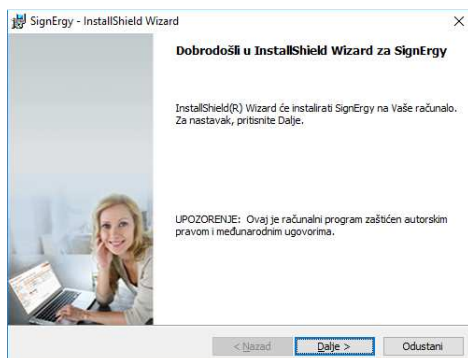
SignErgy - InstallShield Wizard

×

Dobrodošli u InstallShield Wizard za SignErgy

InstallShield(R) Wizard će instalirati SignErgy na Vaše računalo. Za nastavak, pritisnite Dalje.

UPOZORENJE: Ovaj je računalni program zaštićen autorskim pravom i međunarodnim ugovorima.

< Nazad

Dalje >

Odustani